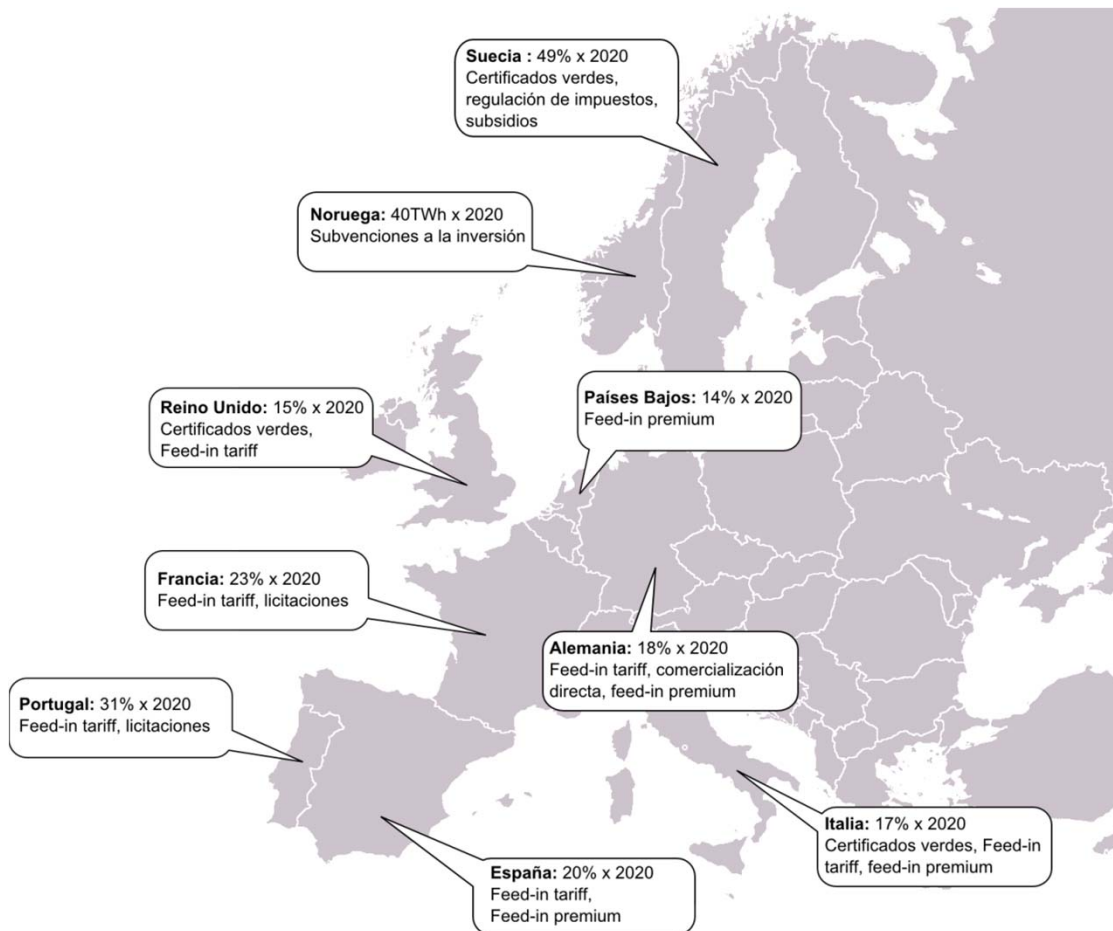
**Suecia :** 49% x 2020
Certificados verdes, regulación de impuestos, subsidios

**Noruega:** 40TWh x 2020
Subvenciones a la inversión

**Reino Unido:** 15% x 2020
Certificados verdes, Feed-in tariff

**Países Bajos:** 14% x 2020
Feed-in premium

**Francia:** 23% x 2020
Feed-in tariff, licitaciones

**Alemania:** 18% x 2020
Feed-in tariff, comercialización directa, feed-in premium

**Portugal:** 31% x 2020
Feed-in tariff, licitaciones

**Italia:** 17% x 2020
Certificados verdes, Feed-in tariff, feed-in premium

**España:** 20% x 2020
Feed-in tariff, Feed-in premium